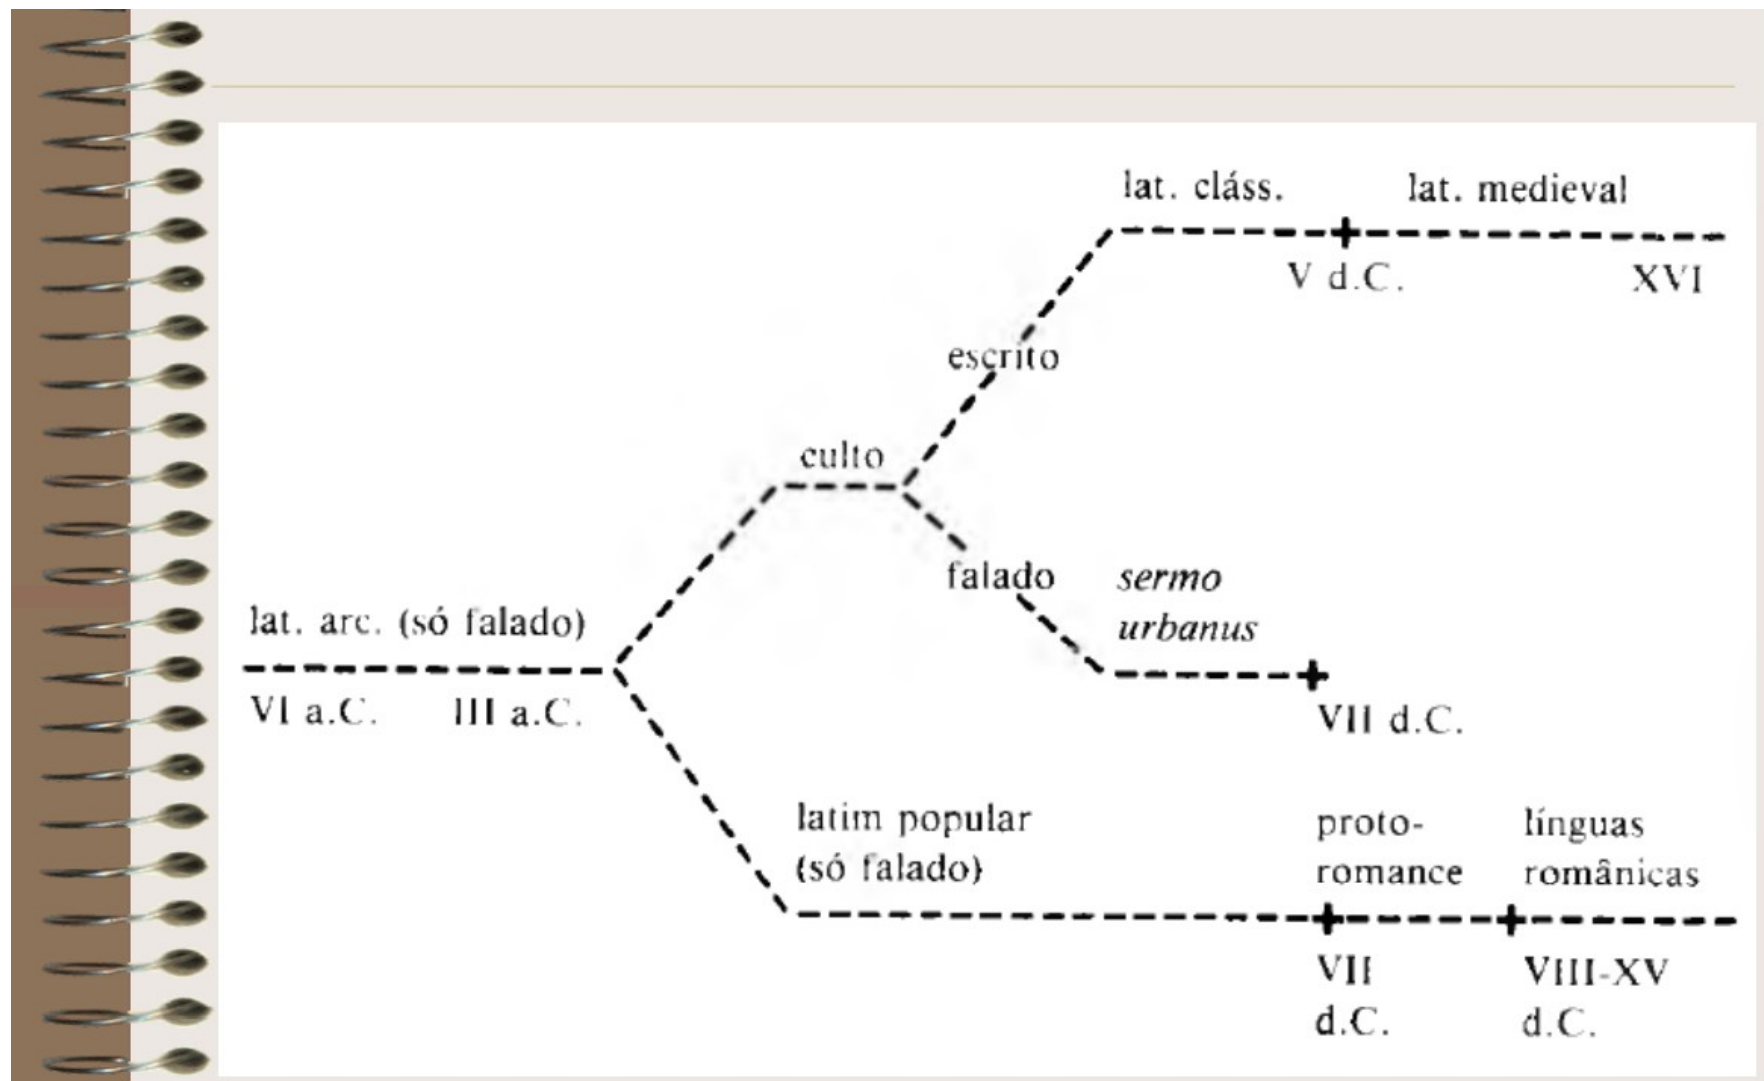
lat. cláss.

lat. medieval

V d.C.

XVI

escrito

culto

falado

*sermo urbanus*

lat. arc. (só falado)

VI a.C.

III a.C.

VII d.C.

latim popular (só falado)

proto-romance

línguas românicas

VII d.C.

VIII-XV d.C.